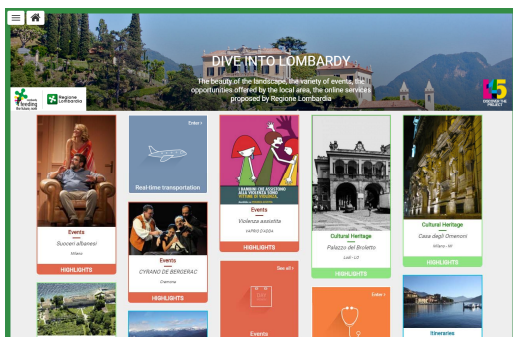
DIVE INTO LOMBARDY

The beauty of the landscape, the variety of events, the opportunities offered by the local area, the online services proposed by Regione Lombardia

Regione Lombardia

DISCOVER THE PROJECT

Events
Succeri albanesi
Milano
HIGHLIGHTS

Enter
Real-time transportation

Events
CYRANO DE BERGERAC
Cremona
HIGHLIGHTS

I BAMBINI CHE ASSISTONO ALLA VIOLENZA SONO VITTIME DI VIOLENZA.
Events
Violenza assistita
HIGHLIGHTS

See all
Events

Cultural Heritage
Palazzo del Broletto
Lodi - LO
HIGHLIGHTS

Enter

Cultural Heritage
Casa degli Omenoni
Milano - MI
HIGHLIGHTS

Itineraries